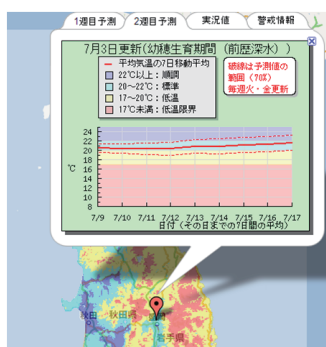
1週目予測　2週目予測　実況値　警戒情報

7月3日更新(幼穂生育期間 (前歴深水) )

平均気温の7日移動平均
22℃以上：順調
20～22℃：標準
17～20℃：低温
17℃未満：低温限界

破線は予測値の範囲 (70%)
毎週火・金更新

24
23
22
21
20
19
18
17
16
15

℃

7/9　7/10　7/11　7/12　7/13　7/14　7/15　7/16　7/17
日付 (その日までの7日間の平均)

秋田

秋田